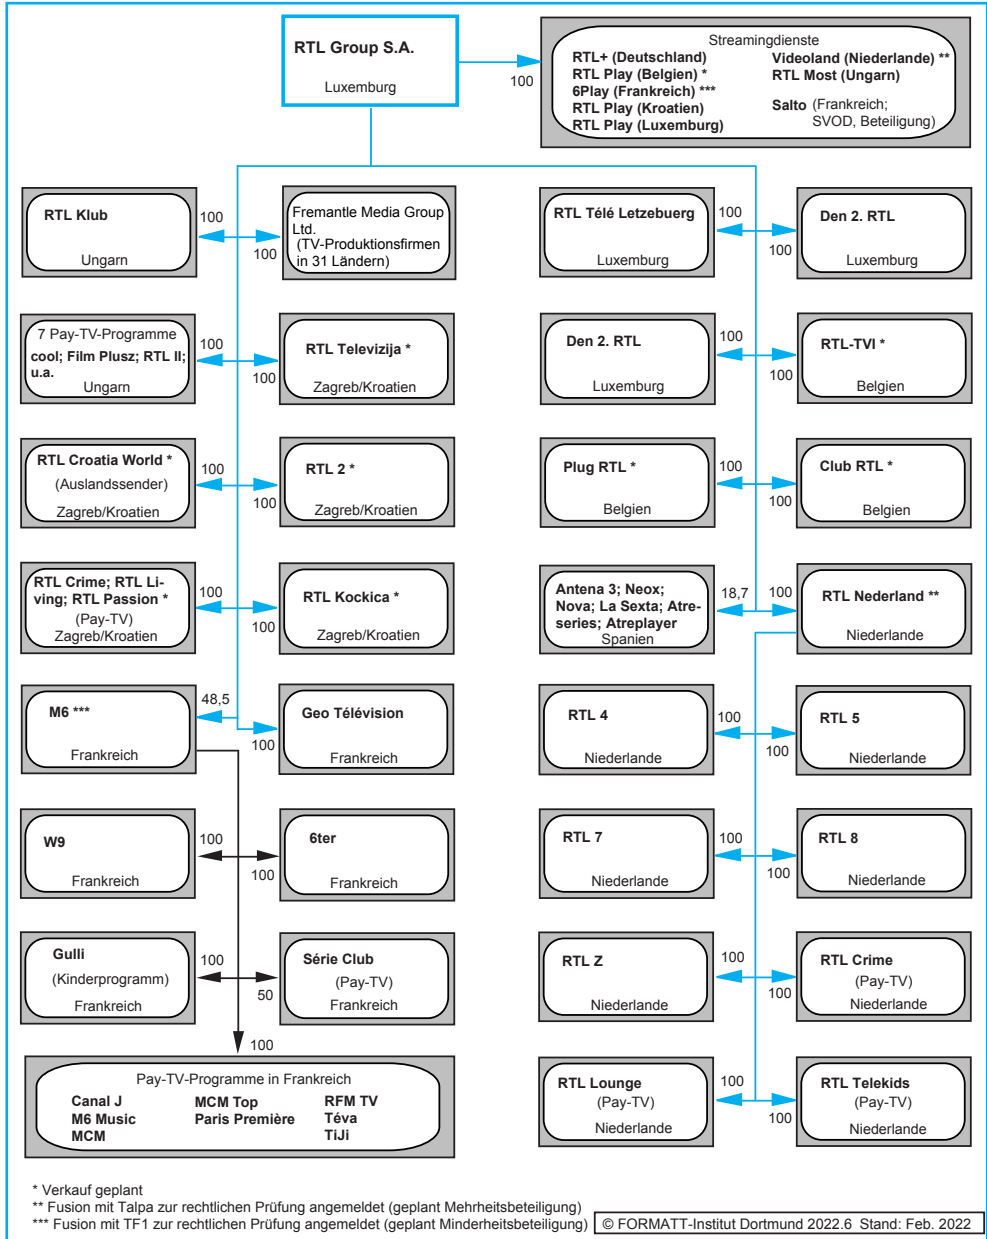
RTL Group S.A.
Luxemburg

100

Streamingdienste
RTL+ (Deutschland)
RTL Play (Belgien) *
6Play (Frankreich) ***
RTL Play (Kroatien)
RTL Play (Luxemburg)
Videoland (Niederlande) **
RTL Most (Ungarn)
Salto (Frankreich; SVOD, Beteiligung)

RTL Klub
Ungarn
100
100
Fremantle Media Group Ltd.
(TV-Produktionsfirmen in 31 Ländern)

RTL Télé Letzebuerg
Luxemburg
100
100
Den 2. RTL
Luxemburg

7 Pay-TV-Programme
cool; Film Plusz; RTL II; u.a.
Ungarn
100
100
RTL Televizija *
Zagreb/Kroatien

Den 2. RTL
Luxemburg
100
100
RTL-TVI *
Belgien

RTL Croatia World *
(Auslandssender)
Zagreb/Kroatien
100
100
RTL 2 *
Zagreb/Kroatien

Plug RTL *
Belgien
100
100
Club RTL *
Belgien

RTL Crime; RTL Living; RTL Passion *
(Pay-TV)
Zagreb/Kroatien
100
100
RTL Kockica *
Zagreb/Kroatien

Antena 3; Neox; Nova; La Sexta; Atreseries; Atreplayer
Spanien
18,7
100
RTL Nederland **
Niederlande

M6 ***
Frankreich
48,5
100
Geo Télévision
Frankreich

RTL 4
Niederlande
100
100
RTL 5
Niederlande

W9
Frankreich
100
100
6ter
Frankreich

RTL 7
Niederlande
100
100
RTL 8
Niederlande

Gulli
(Kinderprogramm)
Frankreich
100
50
Série Club
(Pay-TV)
Frankreich

RTL Z
Niederlande
100
100
RTL Crime
(Pay-TV)
Niederlande

100
Pay-TV-Programme in Frankreich
Canal J
M6 Music
MCM
MCM Top
Paris Première
RFM TV
Téva
TiJi

RTL Lounge
(Pay-TV)
Niederlande
100
100
RTL Telekids
(Pay-TV)
Niederlande

* Verkauf geplant
** Fusion mit Talpa zur rechtlichen Prüfung angemeldet (geplant Mehrheitsbeteiligung)
*** Fusion mit TF1 zur rechtlichen Prüfung angemeldet (geplant Minderheitsbeteiligung)
© FORMATT-Institut Dortmund 2022.6 Stand: Feb. 2022